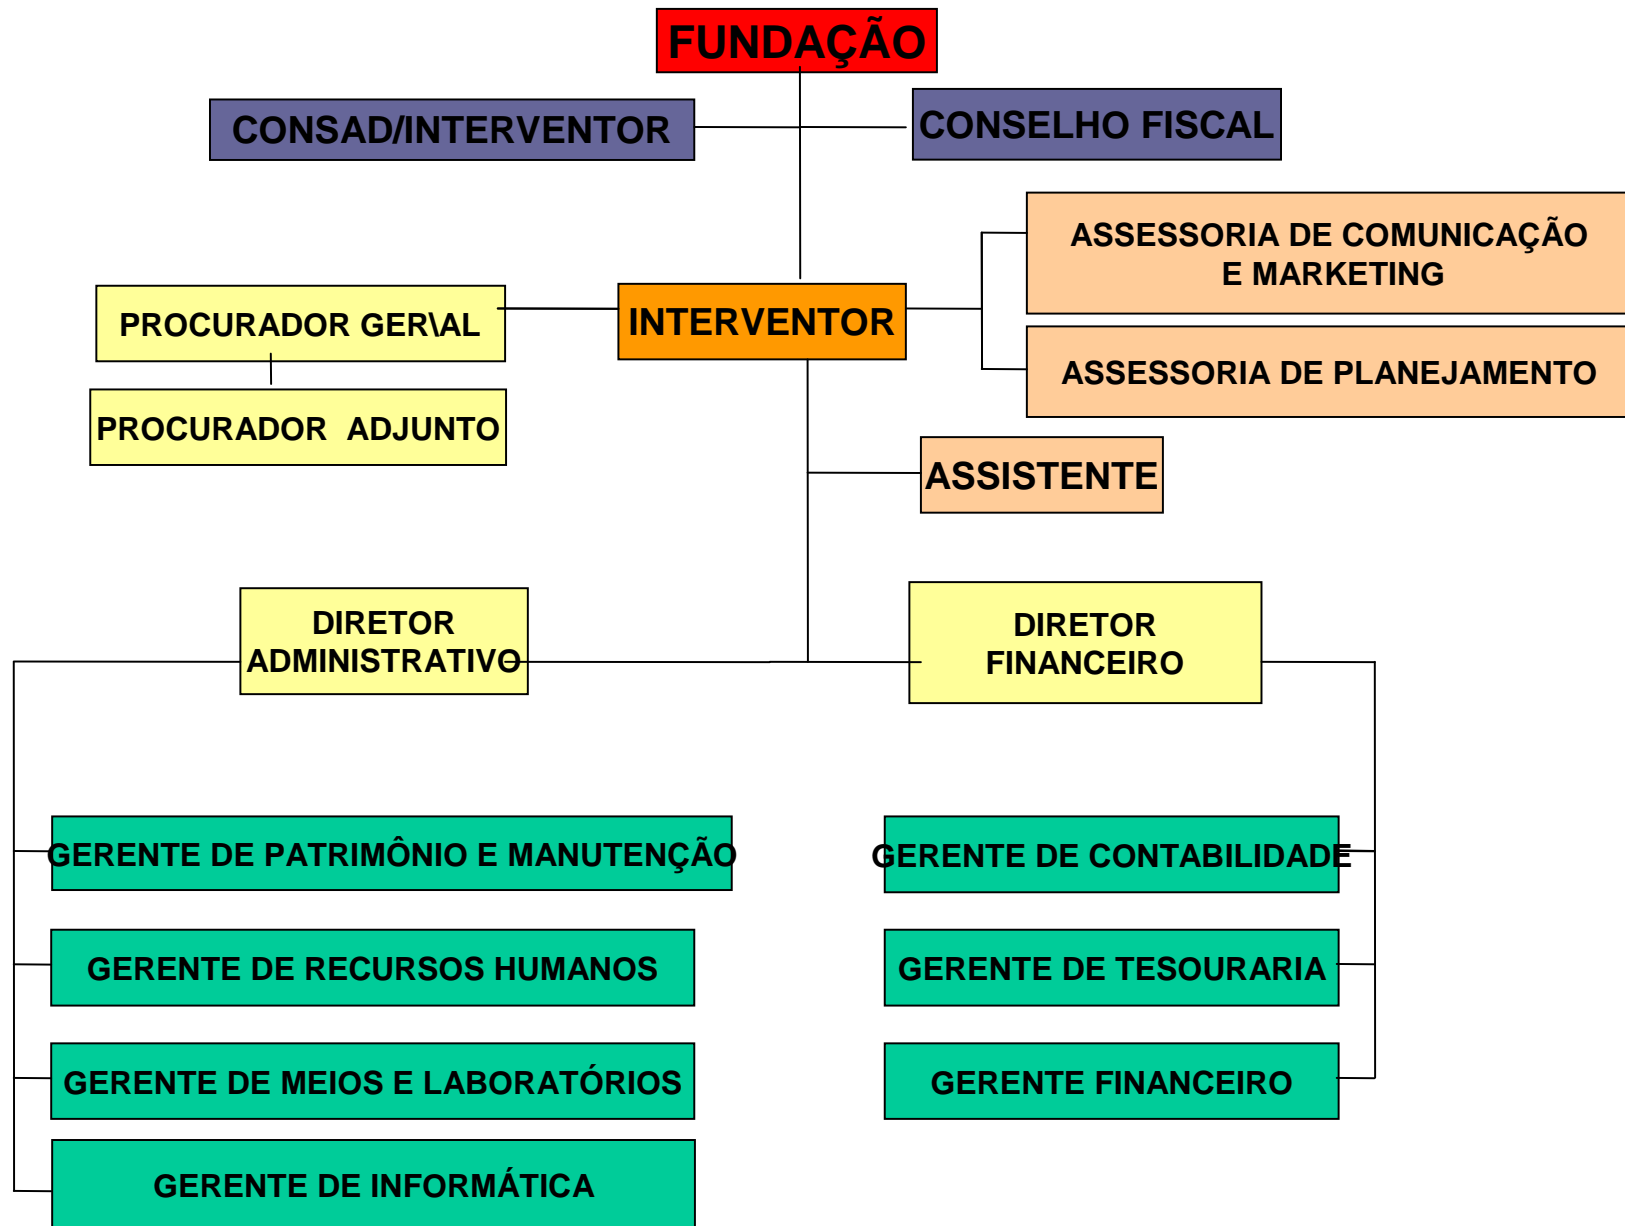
FUNDAÇÃO

CONSAD/INTERVENTOR

CONSELHO FISCAL

ASSESSORIA DE COMUNICAÇÃO E MARKETING

PROCURADOR GER\AL

INTERVENTOR

ASSESSORIA DE PLANEJAMENTO

PROCURADOR ADJUNTO

ASSISTENTE

DIRETOR ADMINISTRATIVO

DIRETOR FINANCEIRO

GERENTE DE PATRIMÔNIO E MANUTENÇÃO

GERENTE DE CONTABILIDADE

GERENTE DE RECURSOS HUMANOS

GERENTE DE TESOURARIA

GERENTE DE MEIOS E LABORATÓRIOS

GERENTE FINANCEIRO

GERENTE DE INFORMÁTICA